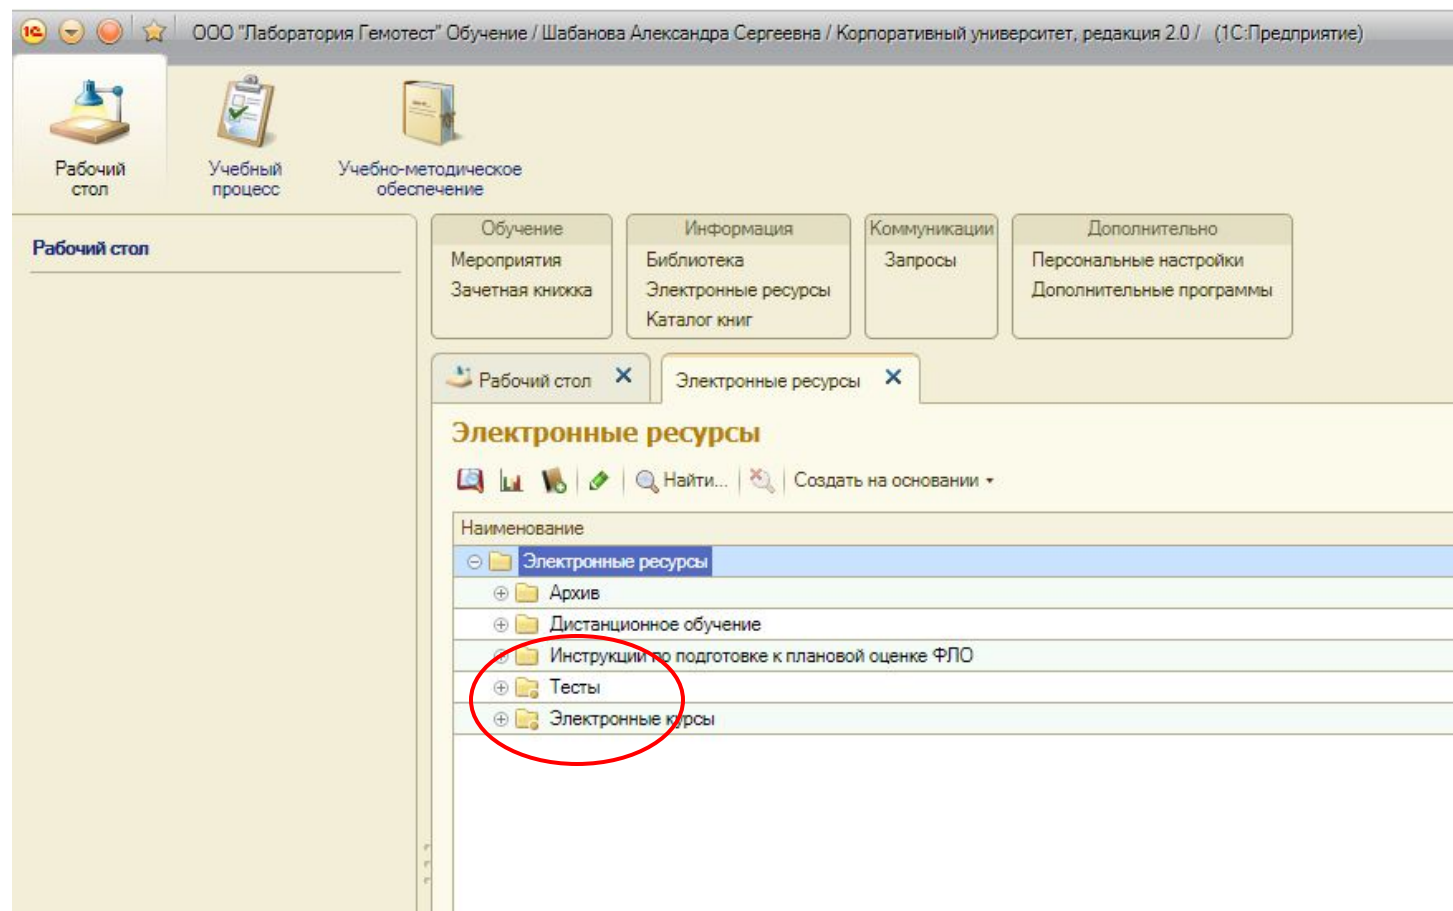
ООО "Лаборатория Гемотест" Обучение / Шабанова Александра Сергеевна / Корпоративный университет, редакция 2.0 / (1С:Предприятие)

Рабочий стол

Учебный процесс

Учебно-методическое обеспечение

Рабочий стол

Обучение
Мероприятия
Зачетная книжка

Информация
Библиотека
Электронные ресурсы
Каталог книг

Коммуникации
Запросы

Дополнительно
Персональные настройки
Дополнительные программы

Рабочий стол ✕
Электронные ресурсы ✕

Электронные ресурсы

Найти... Создать на основании

Наименование
Электронные ресурсы
Архив
Дистанционное обучение
Инструкции по подготовке к плановой оценке ФЛО
Тесты
Электронные курсы